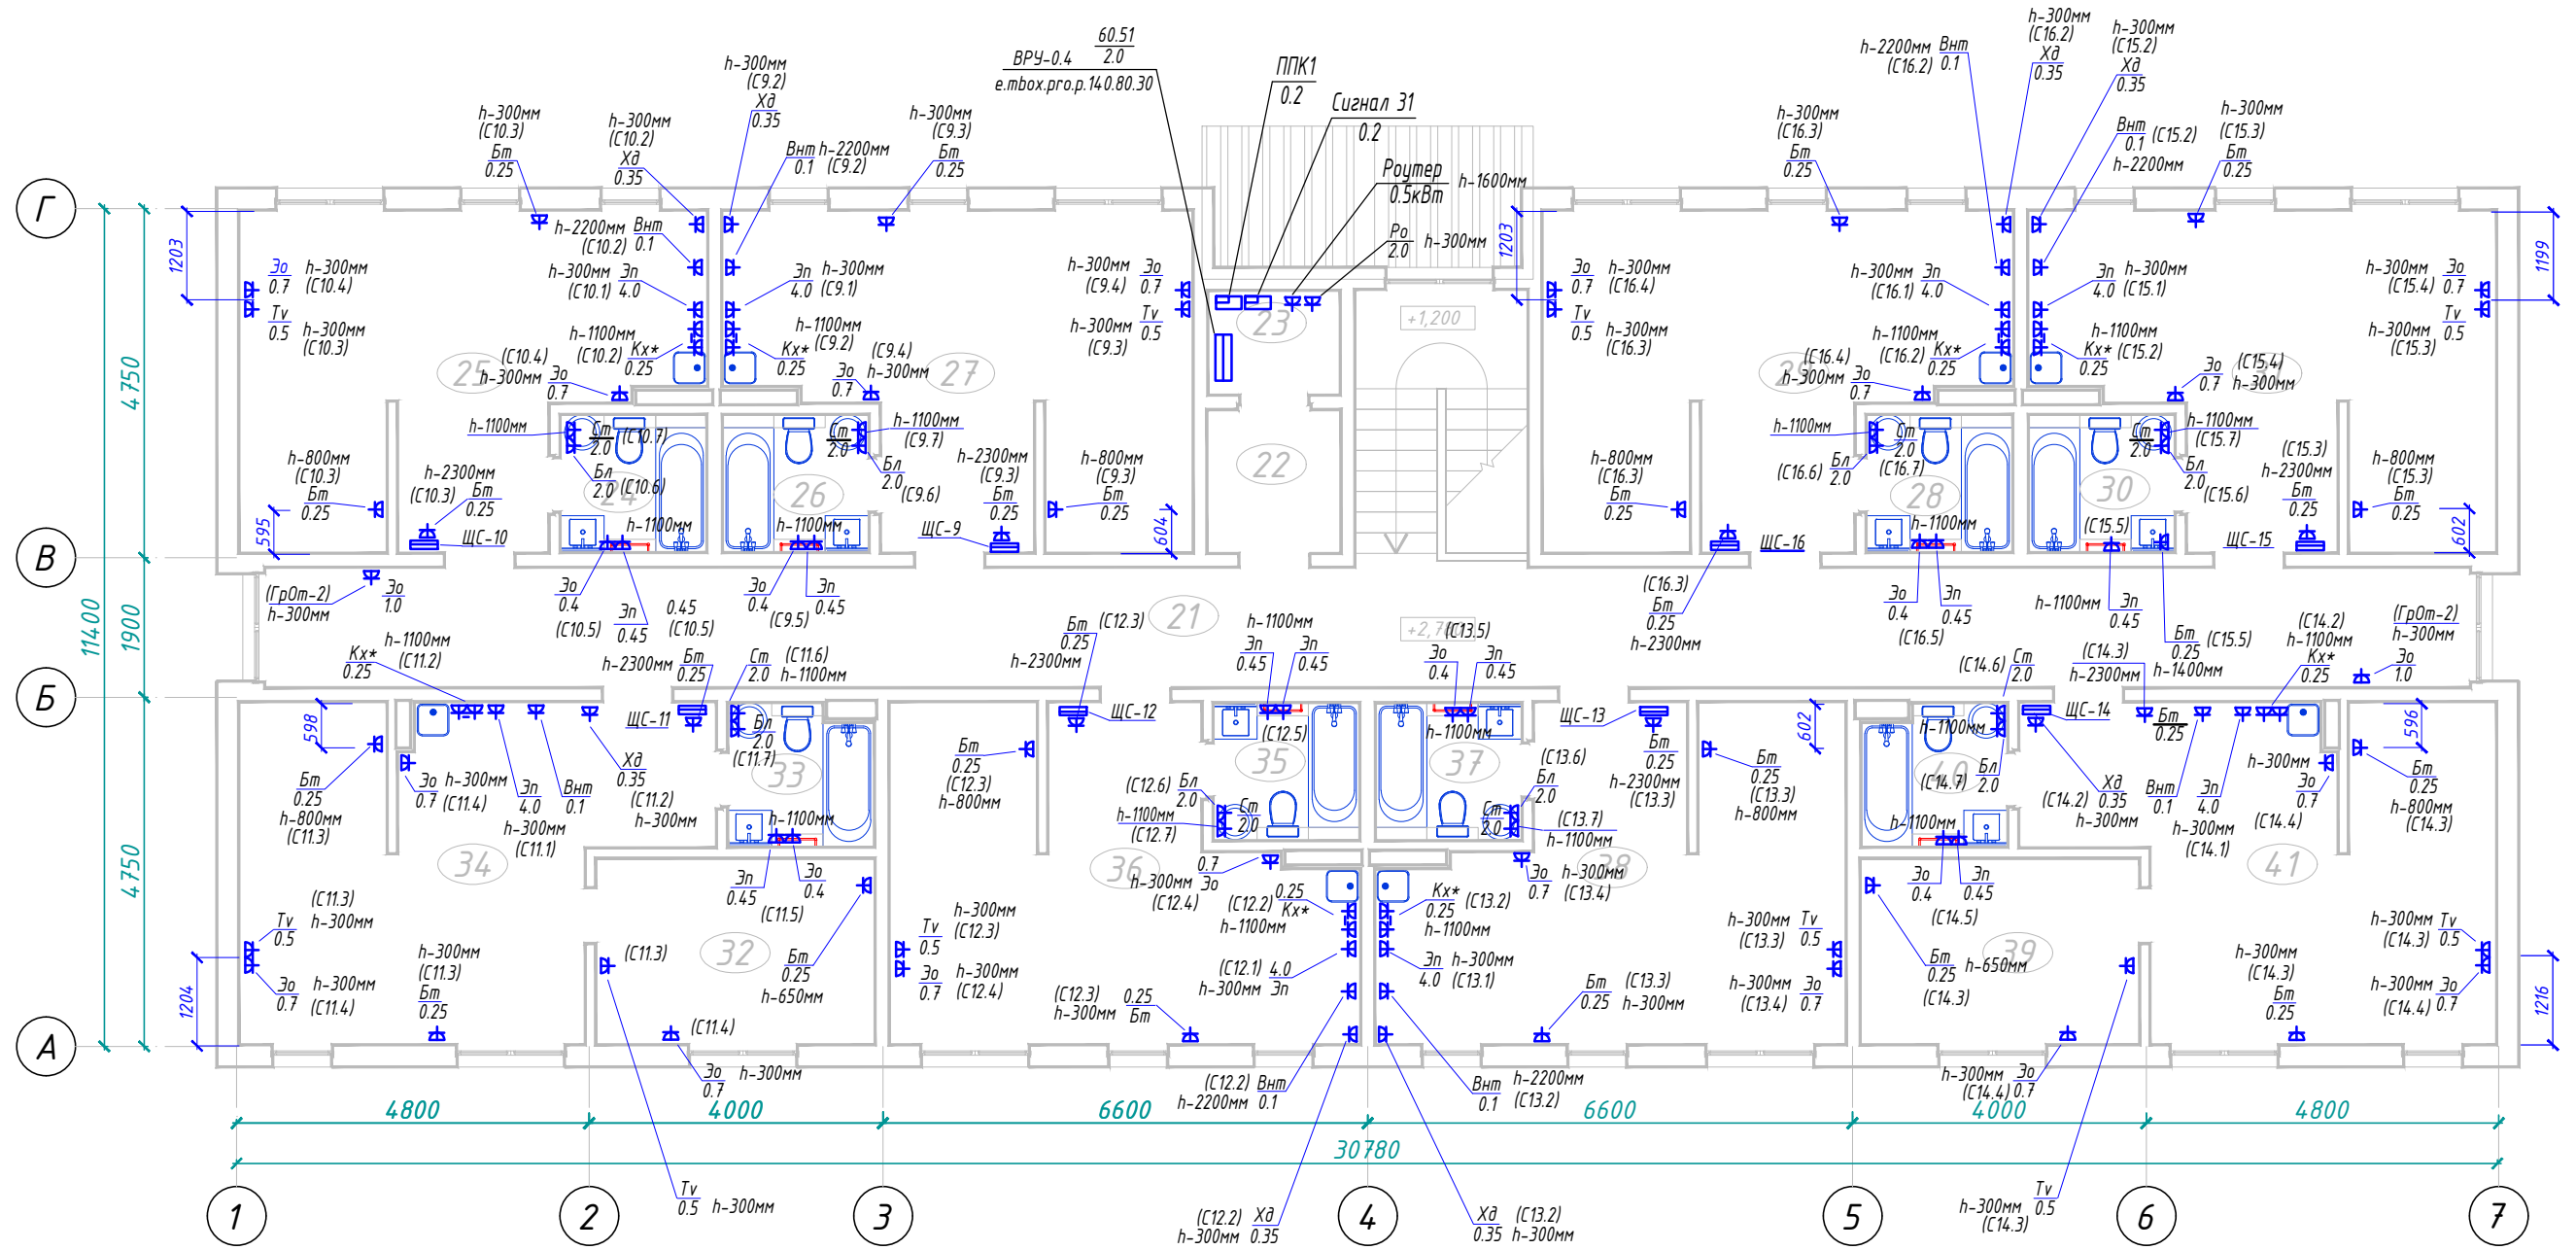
ВРУ-0.4 $\frac{60.51}{2.0}$
e.mbox.pro.p.140.80.30
ППК1 0.2
Сигнал 31 0.2
Роутер 0.5кВт h-1600мм
Ро 2.0 h-300мм

h-300мм (C10.3) Бт 0.25
h-300мм (C10.2) Хд 0.35
h-300мм (C9.2) Хд 0.35
Внт 0.1 h-2200мм (C9.2)
h-300мм (C9.3) Бт 0.25
h-2200мм (C10.2) Внт 0.1
h-300мм (C10.1) Эп 4.0
Эп 4.0 h-300мм (C9.1)
Эо 0.7 h-300мм (C10.4)
Тv 0.5 h-300мм (C10.3)
h-1100мм (C10.2) Кх* 0.25
Кх* 0.25 h-1100мм (C9.2)
(C10.4) h-300мм Эо 0.7
(C9.4) Эо 0.7 h-300мм
h-300мм (C9.4) Эо 0.7
h-300мм (C9.3) Тv 0.5
25 27 23 22 24 26 21
h-1100мм Ст 2.0 (C10.7)
Бл 2.0 (C10.6)
h-1100мм (C9.7) Ст 2.0 Бл 2.0 (C9.6)
h-800мм (C10.3) Бт 0.25
h-2300мм (C10.3) Бт 0.25
ЩС-10
h-1100мм h-1100мм
h-2300мм (C9.3) Бт 0.25
ЩС-9
h-800мм (C9.3) Бт 0.25
595 604 1203
Эо 0.4 (C10.5) Эп 0.45 0.45 (C10.5)
Эо 0.4 (C9.5) Эп 0.45
(ГрОт-2) h-300мм Эо 1.0
+1,200

h-2200мм (C16.2) Внт 0.1
h-300мм (C16.2) Хд 0.35
h-300мм (C15.2) Хд 0.35
Внт 0.1 (C15.2) h-2200мм
h-300мм (C15.3) Бт 0.25
h-300мм (C16.3) Бт 0.25
Эо 0.7 h-300мм (C16.4)
Тv 0.5 h-300мм (C16.3)
h-300мм (C16.1) Эп 4.0
Эп 4.0 h-300мм (C15.1)
h-300мм (C15.4) Эо 0.7
h-300мм (C15.3) Тv 0.5
h-1100мм (C16.2) Кх* 0.25
h-1100мм Кх* 0.25 (C15.2)
(C16.4) h-300мм Эо 0.7
Эо 0.7 (C15.4) h-300мм
29 28 30
h-1100мм Ст 2.0 (C16.7) (C16.6) Бл 2.0
h-1100мм (C15.7) Ст 2.0 Бл 2.0 (C15.6)
h-800мм (C16.3) Бт 0.25
ЩС-16
(C15.3) h-2300мм Бт 0.25
h-800мм (C15.3) Бт 0.25
ЩС-15
h-1100мм (C15.5)
1199 602
(C16.3) Бт 0.25 h-2300мм
Эо 0.4 (C16.5) Эп 0.45
h-1100мм Эп 0.45
Бт 0.25 (C15.5) h-1400мм
(C14.2) h-1100мм Кх* 0.25
(ГрОт-2) h-300мм Эо 1.0
(C14.3) h-2300мм
(C14.6) Ст 2.0
ЩС-14

Бт 0.25 (C12.3) h-2300мм
ЩС-12
h-1100мм Эп 0.45 Эп 0.45
+2,7 (C13.5) Эо 0.4 Эп 0.45
Кх* 0.25 h-1100мм (C11.2)
h-2300мм Бт 0.25
Ст 2.0 (C11.6) h-1100мм
ЩС-11
598
Бт 0.25 h-800мм (C11.3)
Эо 0.7 h-300мм (C11.4)
Эп 4.0 Внт 0.1
Хд 0.35 (C11.2) h-300мм
h-300мм (C11.1)
Бл 2.0 (C11.7)
33 34 32
h-1100мм
Эп 0.45 (C11.5) Эо 0.4
Бт 0.25 (C12.3) h-800мм
(C12.5) 35 37
h-1100мм
(C12.6) Бл 2.0 h-1100мм (C12.7) Ст 2.0
(C13.6) Бл 2.0 Ст 2.0 (C13.7) h-1100мм
ЩС-13 Бт 0.25 h-2300мм (C13.3)
Бт 0.25 (C13.3) h-800мм
602
h-1100мм (C14.7) Бл 2.0
(C14.2) Хд 0.35 h-300мм
Внт 0.1 Эп 4.0 h-300мм (C14.1)
h-300мм Эо 0.7 (C14.4)
596
Бт 0.25 h-800мм (C14.3)
Бт 0.25
0.7 Эо h-300мм (C12.4) 36
Эо 0.7 h-300мм (C13.4) 38
(C12.2) 0.25 Кх* h-1100мм
Кх* 0.25 (C13.2) h-1100мм
(C12.1) 4.0 h-300мм Эп
Эп 4.0 h-300мм (C13.1)
Тv 0.5 h-300мм (C12.3)
Эо 0.7 h-300мм (C12.4)
(C12.3) h-300мм 0.25 Бт
Бт 0.25 (C13.3) h-300мм
h-300мм (C13.3) Тv 0.5
h-300мм (C13.4) Эо 0.7
h-1100мм Эо 0.4 Эп 0.45 (C14.5)
39 41
Бт 0.25 h-650мм (C14.3)
h-300мм (C14.3) Бт 0.25
h-300мм (C14.3) Тv 0.5
h-300мм (C14.4) Эо 0.7
Тv 0.5 (C11.3) h-300мм
Эо 0.7 h-300мм (C11.4)
h-300мм (C11.3) Бт 0.25
(C11.3)
Бт 0.25 h-650мм
(C11.4) Эо 0.7 h-300мм
1204 1216
(C12.2) Внт h-2200мм 0.1
Внт 0.1 h-2200мм (C13.2)
h-300мм (C14.4) Эо 0.7
Тv 0.5 h-300мм
(C12.2) Хд h-300мм 0.35
Хд 0.35 (C13.2) h-300мм
h-300мм (C14.3) Тv 0.5
Г В Б А
4750 1900 4750 11400
4800 4000 6600 6600 4000 4800
30780
1 2 3 4 5 6 7